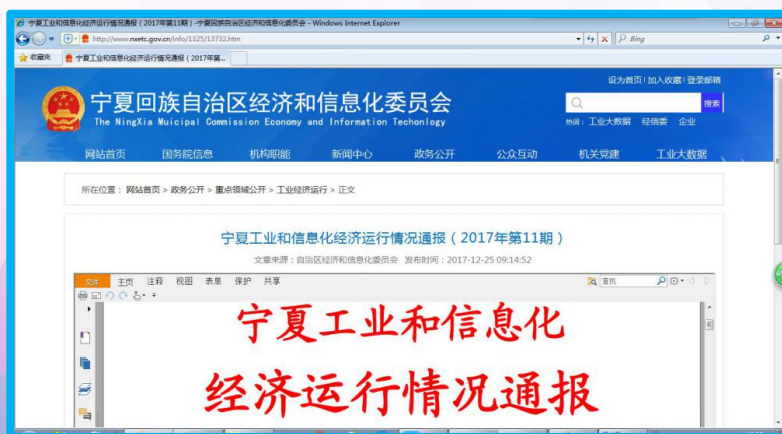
宁夏工业和信息化经济运行情况通报（2017年第11期）-宁夏回族自治区经济和信息化委员会 - Windows Internet Explorer

http://www.nxetc.gov.cn/info/1325/13732.htm

Bing

收藏夹

宁夏工业和信息化经济运行情况通报（2017年第...

设为首页 | 加入收藏 | 登录邮箱

宁夏回族自治区经济和信息化委员会

The NingXia Municipal Commission Economy and Information Techonlogy

搜索

热词：工业大数据 经信委 企业

网站首页 国务院信息 机构职能 新闻中心 政务公开 公众互动 机关党建 工业大数据

所在位置：网站首页 > 政务公开 > 重点领域公开 > 工业经济运行 > 正文

宁夏工业和信息化经济运行情况通报（2017年第11期）

文章来源：自治区经济和信息化委员会 发布时间：2017-12-25 09:14:52

文件 主页 注释 视图 表单 保护 共享

查找

宁夏工业和信息化

经济运行情况通报